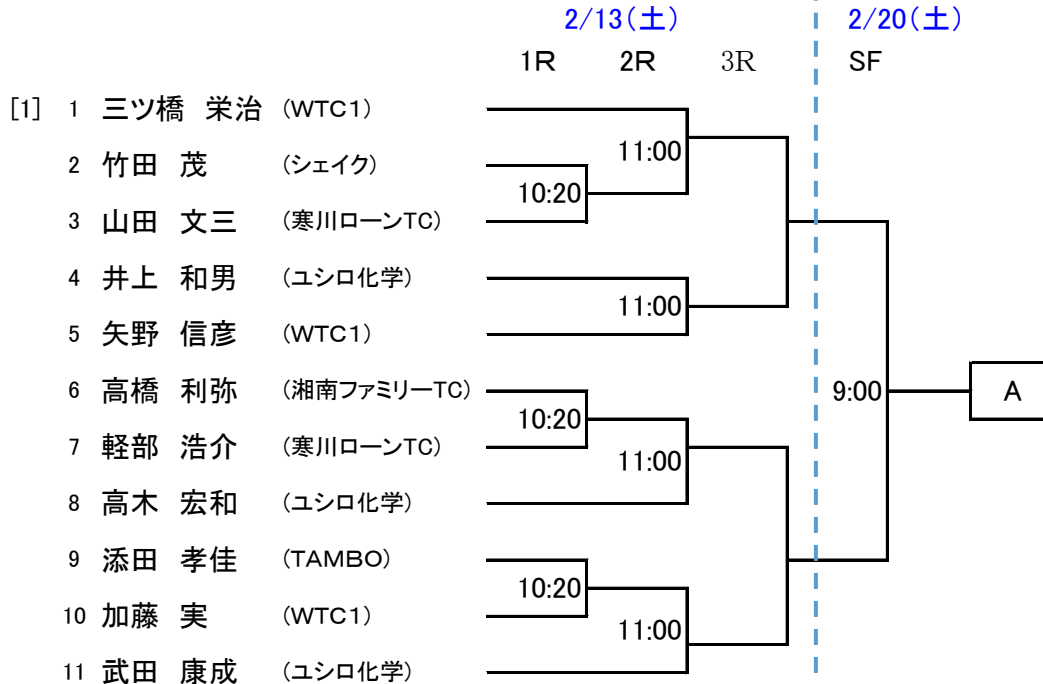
2/13(土)
2/20(土)
1R 2R 3R SF

[1] 1 三ツ橋 栄治 (WTC1)
2 竹田 茂 (シェイク)
3 山田 文三 (寒川ローンTC)
4 井上 和男 (ユシロ化学)
5 矢野 信彦 (WTC1)
6 高橋 利弥 (湘南ファミリーTC)
7 軽部 浩介 (寒川ローンTC)
8 高木 宏和 (ユシロ化学)
9 添田 孝佳 (TAMBO)
10 加藤 実 (WTC1)
11 武田 康成 (ユシロ化学)

11:00
10:20
11:00
10:20
11:00
10:20
11:00
9:00
A